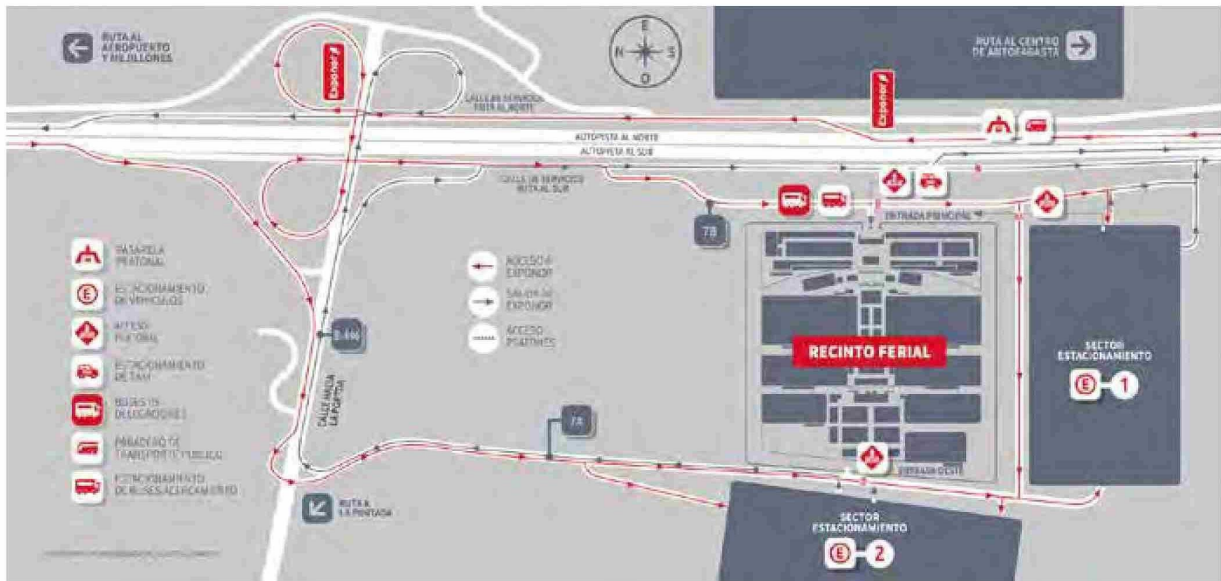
RUTA AL AEROPUERTO Y MEJILLONES

E
N S
O

RUTA AL CENTRO DE ANTOFAGASTA

Exponor

Exponor

CALLE DE SERVICIO RUTA AL NORTE

AUTOPISTA AL NORTE

AUTOPISTA AL SUR

CALLE DE SERVICIO RUTA AL SUR

ENTRADA PRINCIPAL

7B

PASARELA PEATONAL

ESTACIONAMIENTO DE VEHÍCULOS

ACCESO PEATONAL

ESTACIONAMIENTO DE TAXI

BUSES DE DELEGACIONES

PARADERO DE TRANSPORTE PÚBLICO

ESTACIONAMIENTO DE BUSES ACERCAMIENTO

ACCESO EXPONOR

SALIDA DE EXPONOR

ACCESO PEATONES

B-446

CALLE HACIA LA PORTADA

RECINTO FERIAL

SECTOR ESTACIONAMIENTO

E 1

7A

ENTRADA OESTE

RUTA A LA PORTADA

SECTOR ESTACIONAMIENTO

E 2

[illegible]